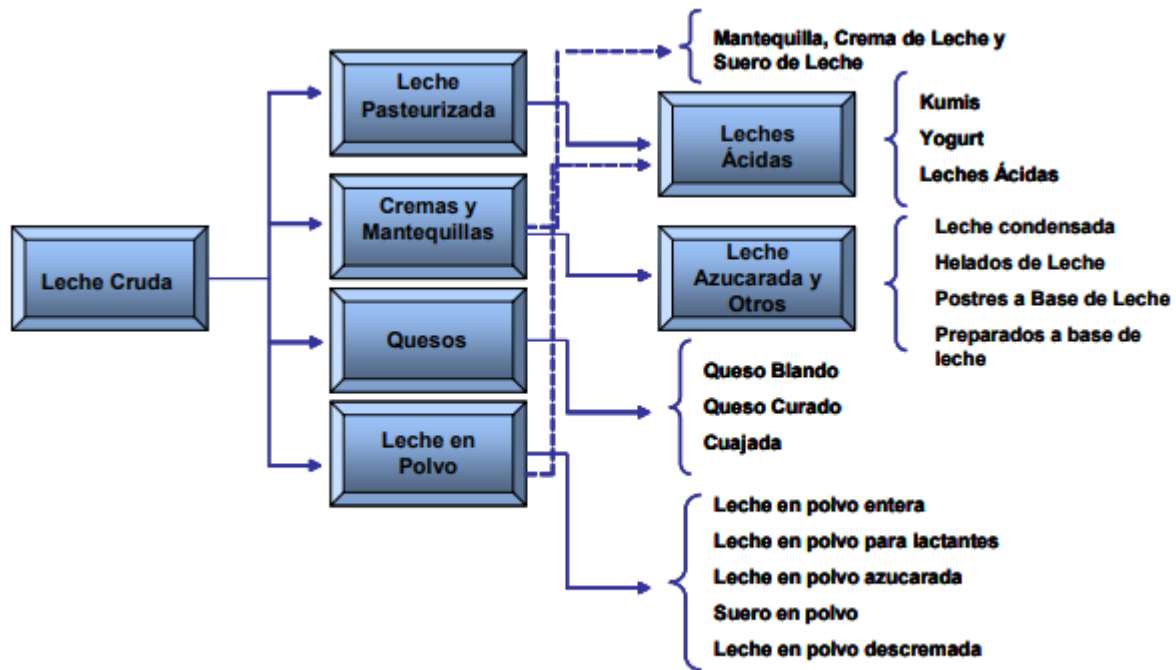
Leche Cruda

Leche Pasteurizada

Cremas y Mantequillas

Quesos

Leche en Polvo

Mantequilla, Crema de Leche y Suero de Leche

Leches Ácidas

Kumis
Yogurt
Leches Ácidas

Leche Azucarada y Otros

Leche condensada
Helados de Leche
Postres a Base de Leche
Preparados a base de leche

Queso Blando
Queso Curado
Cuajada

Leche en polvo entera
Leche en polvo para lactantes
Leche en polvo azucarada
Suero en polvo
Leche en polvo descremada